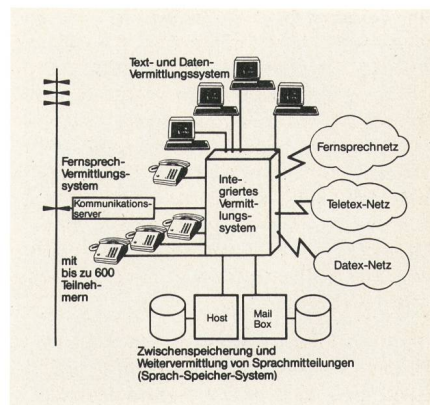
Text- und Daten-Vermittlungssystem

Fernsprech-Vermittlungs-system

Kommunikations-server

Inte-griertes Vermitt-lungs-system

Fernsprechnetz

Teletex-Netz

Datex-Netz

mit bis zu 600 Teilneh-mern

Host

Mail Box

Zwischenspeicherung und Weitervermittlung von Sprachmitteilungen (Sprach-Speicher-System)